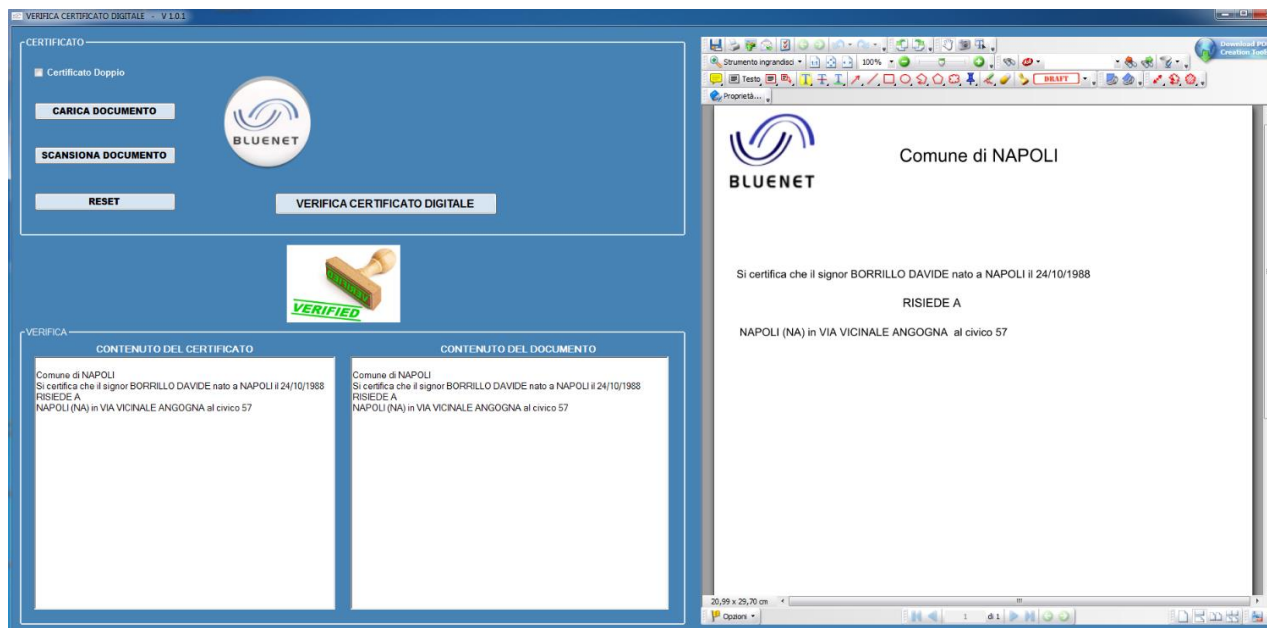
VERIFICA CERTIFICATO DIGITALE - V 1.0.1

CERTIFICATO

Certificato Doppio

CARICA DOCUMENTO

SCANSIONA DOCUMENTO

RESET

BLUENET

VERIFICA CERTIFICATO DIGITALE

VERIFIED

VERIFICA

CONTENUTO DEL CERTIFICATO

Comune di NAPOLI
Si certifica che il signor BORRILLO DAVIDE nato a NAPOLI il 24/10/1988
RISIEDE A
NAPOLI (NA) in VIA VICINALE ANGOGNA al civico 57

CONTENUTO DEL DOCUMENTO

Comune di NAPOLI
Si certifica che il signor BORRILLO DAVIDE nato a NAPOLI il 24/10/1988
RISIEDE A
NAPOLI (NA) in VIA VICINALE ANGOGNA al civico 57

Strumento ingrandisci 100%

Testo DRAFT

Proprietà...

Download PDF Creation Tool

BLUENET

Comune di NAPOLI

Si certifica che il signor BORRILLO DAVIDE nato a NAPOLI il 24/10/1988

RISIEDE A

NAPOLI (NA) in VIA VICINALE ANGOGNA al civico 57

20,99 x 29,70 cm

Opzioni

1 di 1